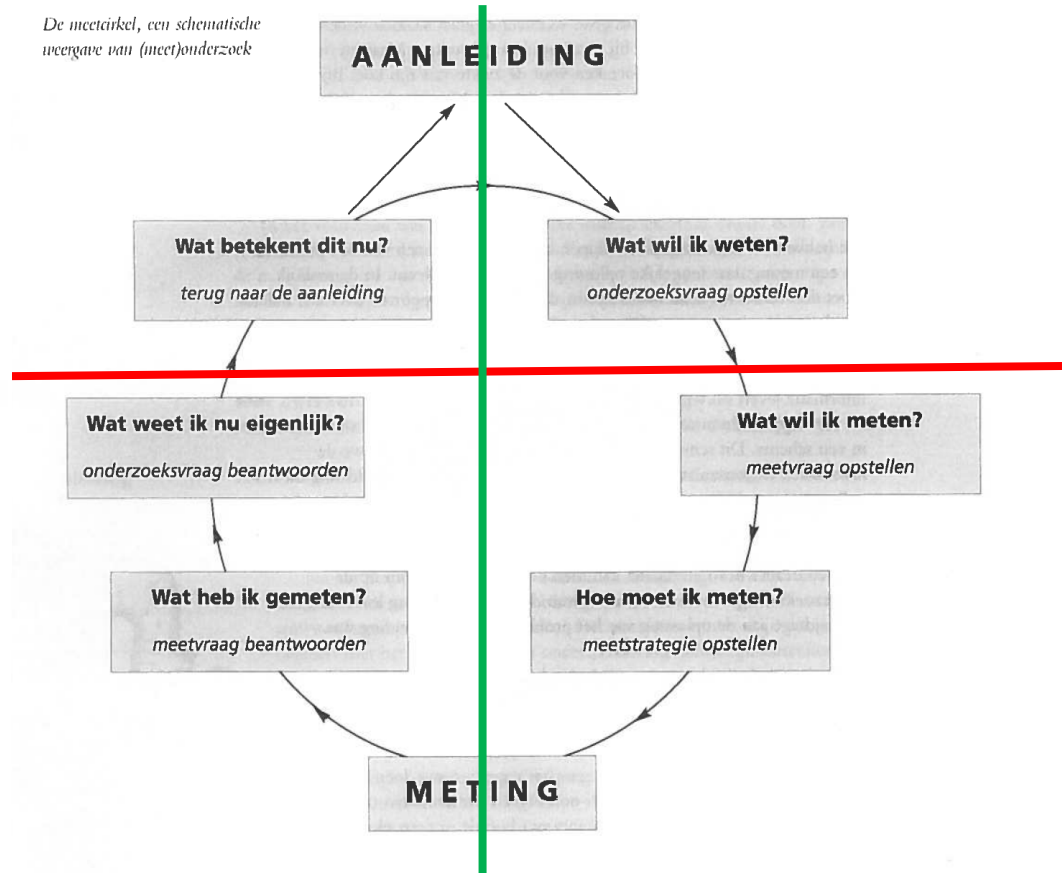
De meetcirkel, een schematische weergave van (meet)onderzoek

AANLEIDING

Wat wil ik weten?
onderzoeksvraag opstellen

Wat wil ik meten?
meetvraag opstellen

Hoe moet ik meten?
meetstrategie opstellen

METING

Wat heb ik gemeten?
meetvraag beantwoorden

Wat weet ik nu eigenlijk?
onderzoeksvraag beantwoorden

Wat betekent dit nu?
terug naar de aanleiding